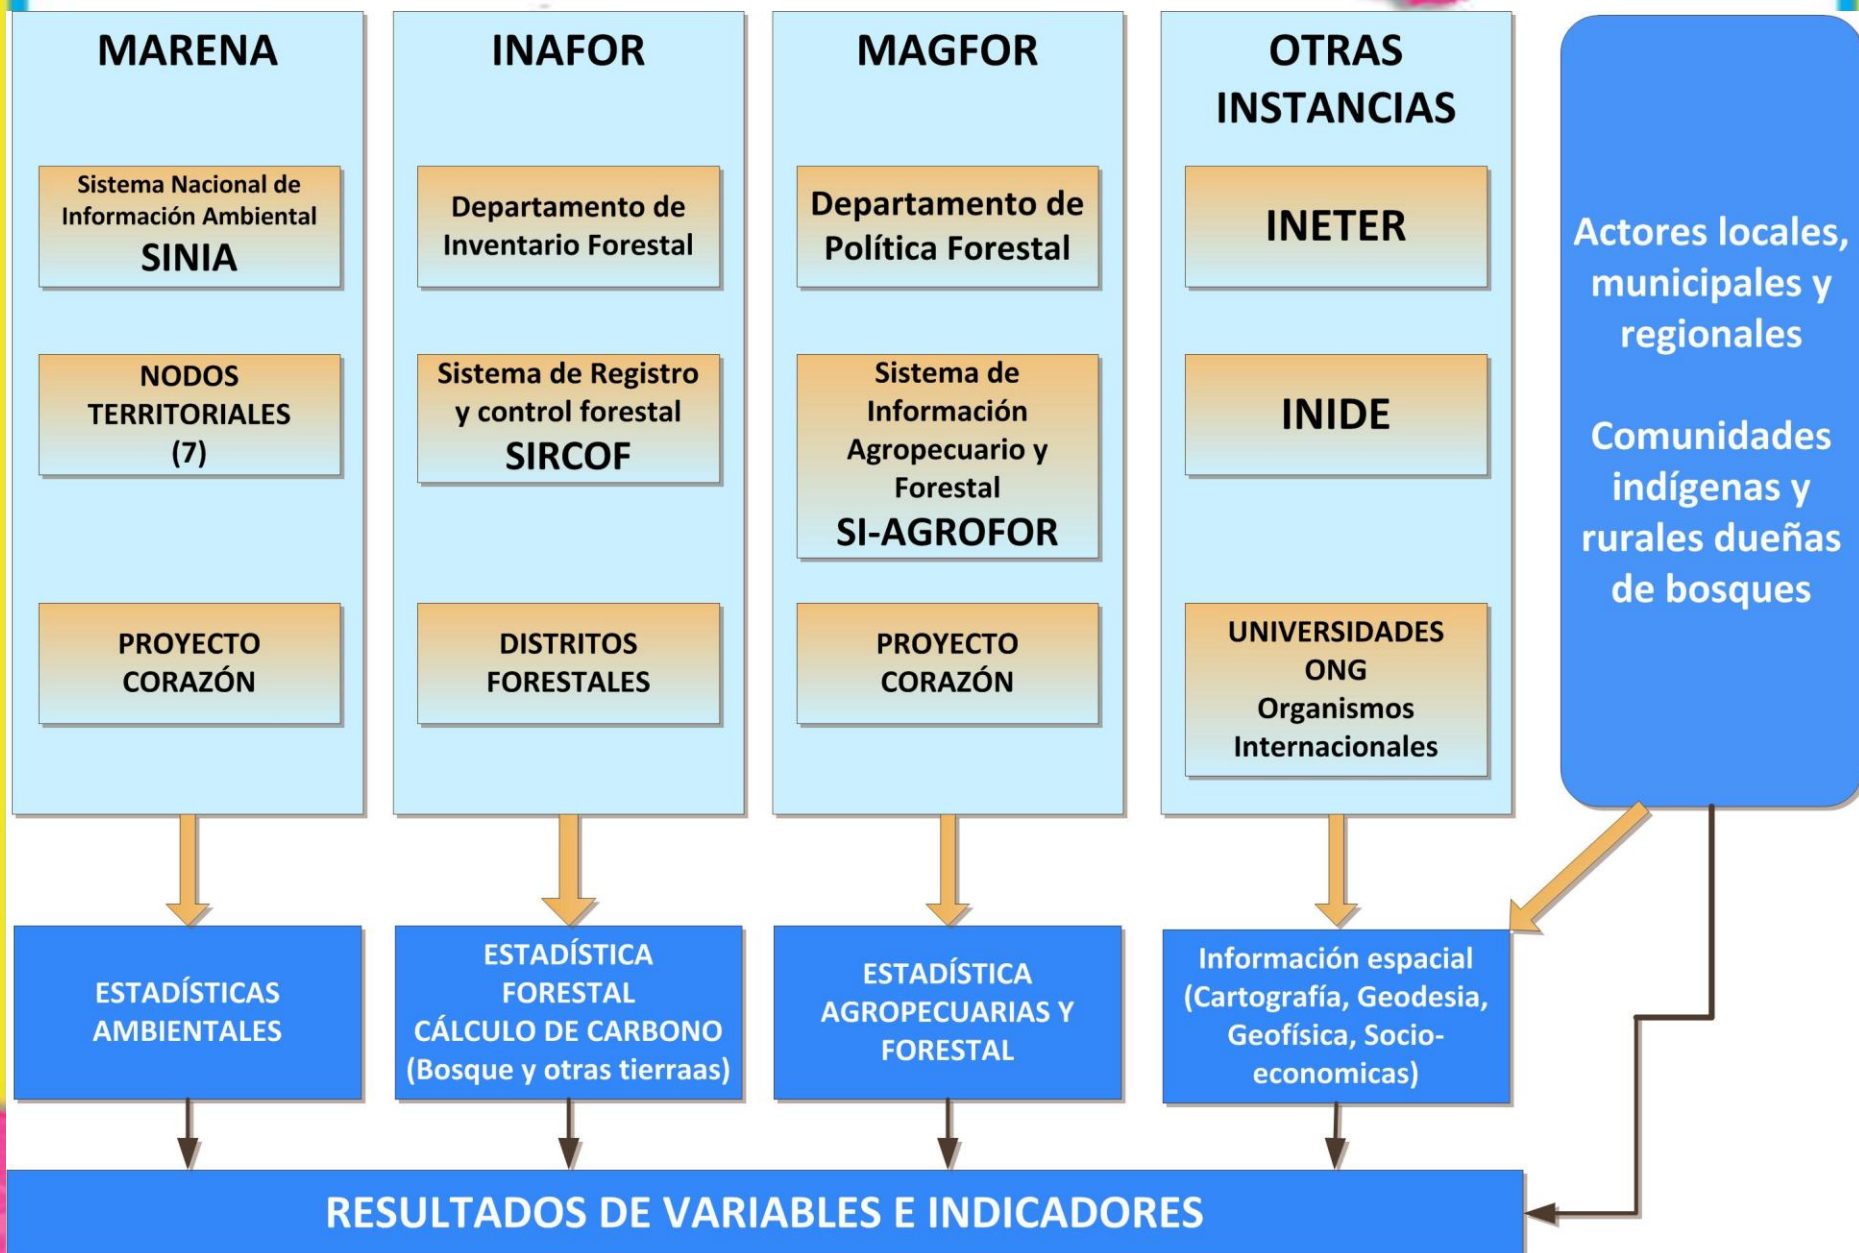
MARENA

Sistema Nacional de Información Ambiental
SINIA

NODOS TERRITORIALES (7)

PROYECTO CORAZÓN

INAFOR

Departamento de Inventario Forestal

Sistema de Registro y control forestal
SIRCOF

DISTRITOS FORESTALES

MAGFOR

Departamento de Política Forestal

Sistema de Información Agropecuario y Forestal
SI-AGROFOR

PROYECTO CORAZÓN

OTRAS INSTANCIAS

INETER

INIDE

UNIVERSIDADES
ONG
Organismos Internacionales

Actores locales, municipales y regionales

Comunidades indígenas y rurales dueñas de bosques

ESTADÍSTICAS AMBIENTALES

ESTADÍSTICA FORESTAL
CÁLCULO DE CARBONO
(Bosque y otras tierraas)

ESTADÍSTICA AGROPECUARIAS Y FORESTAL

Información espacial (Cartografía, Geodesia, Geofísica, Socio-economicas)

RESULTADOS DE VARIABLES E INDICADORES